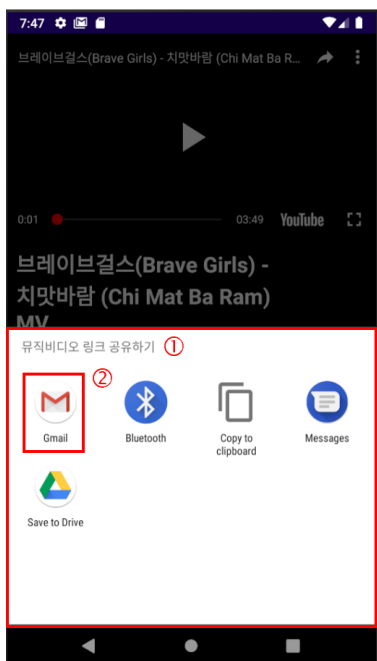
7:47

브레이브걸스(Brave Girls) - 치맛바람 (Chi Mat Ba R...

0:01 03:49 YouTube

브레이브걸스(Brave Girls) - 치맛바람 (Chi Mat Ba Ram) MV

뮤직비디오 링크 공유하기 ①

②

Gmail

Bluetooth

Copy to clipboard

Messages

Save to Drive